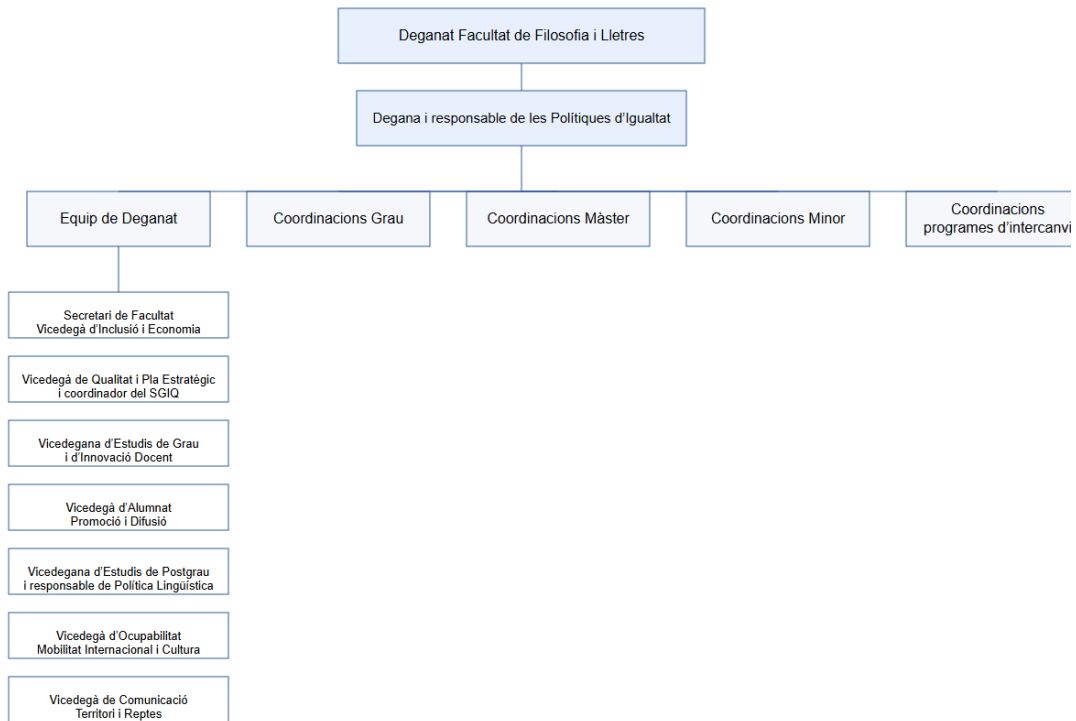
Deganat Facultat de Filosofia i Lletres

Degana i responsable de les Polítiques d'Igualtat

Equip de Deganat

Coordinacions Grau

Coordinacions Màster

Coordinacions Minor

Coordinacions programes d'intercanvi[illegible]

Secretari de Facultat
Vicedegà d'Inclusió i Economia

Vicedegà de Qualitat i Pla Estratègic
i coordinador del SGIQ

Vicedegana d'Estudis de Grau
i d'Innovació Docent

Vicedegà d'Alumnat
Promoció i Difusió

Vicedegana d'Estudis de Postgrau
i responsable de Política Lingüística

Vicedegà d'Ocupabilitat
Mobilitat Internacional i Cultura

Vicedegà de Comunicació
Territori i Reptes